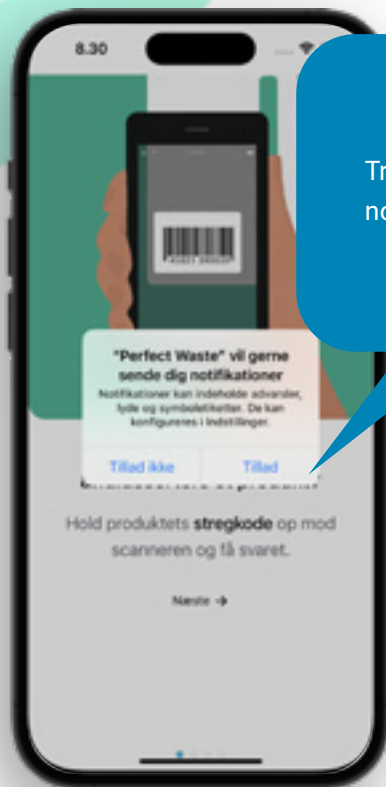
8.30

Tr
nc

"Perfect Waste" vil gerne sende dig notifikationer
Notifikationer kan indeholde advarsler, lyde og symboletiketter. De kan konfigureres i Indstillinger.

Tillad ikke
Tillad

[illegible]

Hold produktets **stregkode** op mod scanneren og få svaret.

Næste →